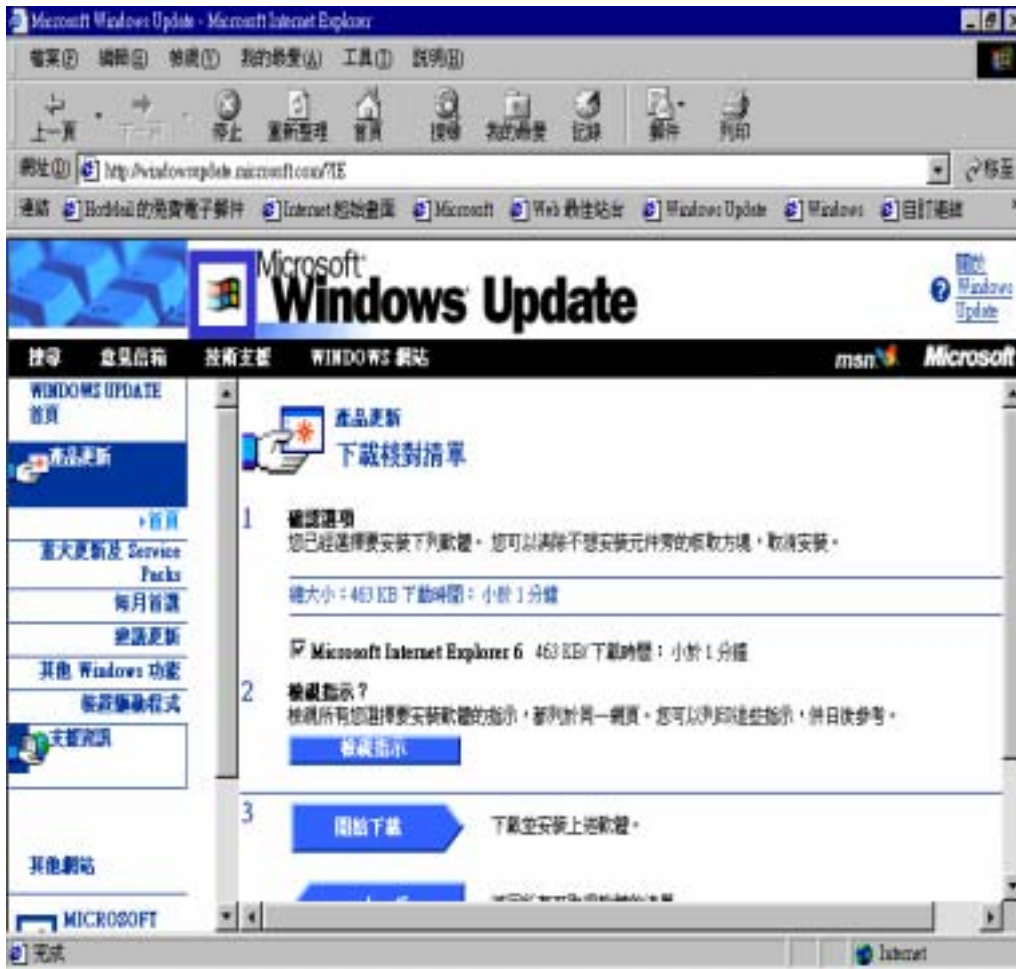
Microsoft Windows Update - Microsoft Internet Explorer

檔案(F) 編輯(E) 檢視(V) 我的最愛(A) 工具(T) 說明(H)

上一頁 下一頁 停止 重新整理 首頁 搜尋 我的最愛 記錄 郵件 列印

網址(D) http://windowsupdate.microsoft.com/?IE 移至

連結 Hotmail 的免費電子郵件 Internet 起始畫面 Microsoft Web 最佳站台 Windows Update Windows 自訂連結

Microsoft Windows Update

關於 Windows Update

搜尋 意見信箱 技術支援 WINDOWS 網站 msn Microsoft

WINDOWS UPDATE 首頁

產品更新

›首頁

重大更新及 Service Packs

每月首選

建議更新

其他 Windows 功能

裝置驅動程式

支援資訊

其他網站

MICROSOFT

產品更新

下載核對清單

1 確認選項

您已經選擇要安裝下列軟體。您可以調除不想安裝元件旁的核取方塊，取消安裝。

總大小：463 KB 下載時間：小於 1 分鐘

Microsoft Internet Explorer 6 463 KB/ 下載時間：小於 1 分鐘

2 檢視指示？

檢視所有您選擇要安裝軟體的指示，都列於同一網頁。您可以列印這些指示，供日後參考。

檢視指示

3 開始下載

下載並安裝上述軟體。

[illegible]

完成

Internet